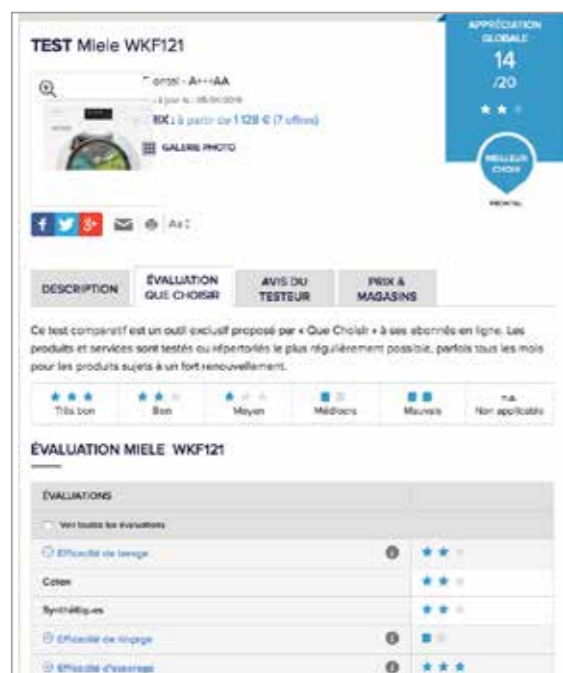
TEST Miele WKF121

APPRÉCIATION GLOBALE
14
/20

MEILLEUR CHOIX

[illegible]rontal - A+++AA
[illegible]
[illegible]RIX : à partir de 1 129 € (7 offres)
GALERIE PHOTO

Aa

DESCRIPTION
ÉVALUATION QUE CHOISIR
AVIS DU TESTEUR
PRIX & MAGASINS

Ce test comparatif est un outil exclusif proposé par « Que Choisir » à ses abonnés en ligne. Les produits et services sont testés ou répertoriés le plus régulièrement possible, parfois tous les mois pour les produits sujets à un fort renouvellement.

| Très bon | Bon | Moyen | Médiocre | Mauvais | n.a. Non applicable |
|---|---|---|---|---|---|

ÉVALUATION MIELE WKF121

| ÉVALUATIONS | |
|---|---|
| Voir toutes les évaluations | |
| Efficacité de lavage | |
| Coton | |
| Synthétiques | |
| Efficacité de rinçage | |
| Efficacité d'essorage | |